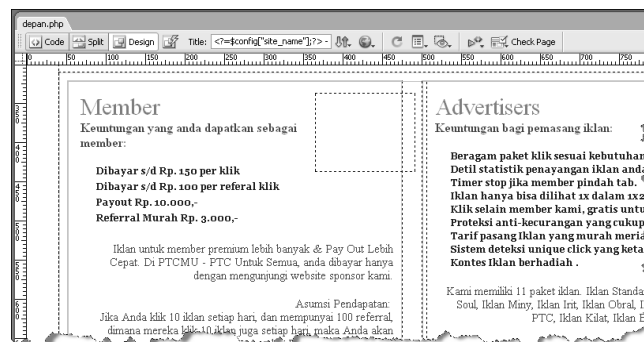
depan.php

Code Split Design Title: <?=$config["site_name"];?> - Check Page

Member
Keuntungan yang anda dapatkan sebagai member:

Dibayar s/d Rp. 150 per klik
Dibayar s/d Rp. 100 per referal klik
Payout Rp. 10.000,-
Referral Murah Rp. 3.000,-

Iklan untuk member premium lebih banyak & Pay Out Lebih Cepat. Di PTCMU - PTC Untuk Semua, anda dibayar hanya dengan mengunjungi website sponsor kami.

Asumsi Pendapatan:
Jika Anda klik 10 iklan setiap hari, dan mempunyai 100 referral, dimana mereka klik 10 iklan juga setiap hari, maka Anda akan

Advertisers
Keuntungan bagi pemasang iklan:

Beragam paket klik sesuai kebutuhan
Detil statistik penayangan iklan anda
Timer stop jika member pindah tab.
Iklan hanya bisa dilihat 1x dalam 1x2
Klik selain member kami, gratis untu
Proteksi anti-kecurangan yang cukup
Tarif pasang Iklan yang murah meria
Sistem deteksi unique click yang keta
Kontes Iklan berhadiah .

Kami memiliki 11 paket iklan. Iklan Standa Soul, Iklan Miny, Iklan Int, Iklan Obral, I PTC, Iklan Kilat, Iklan E